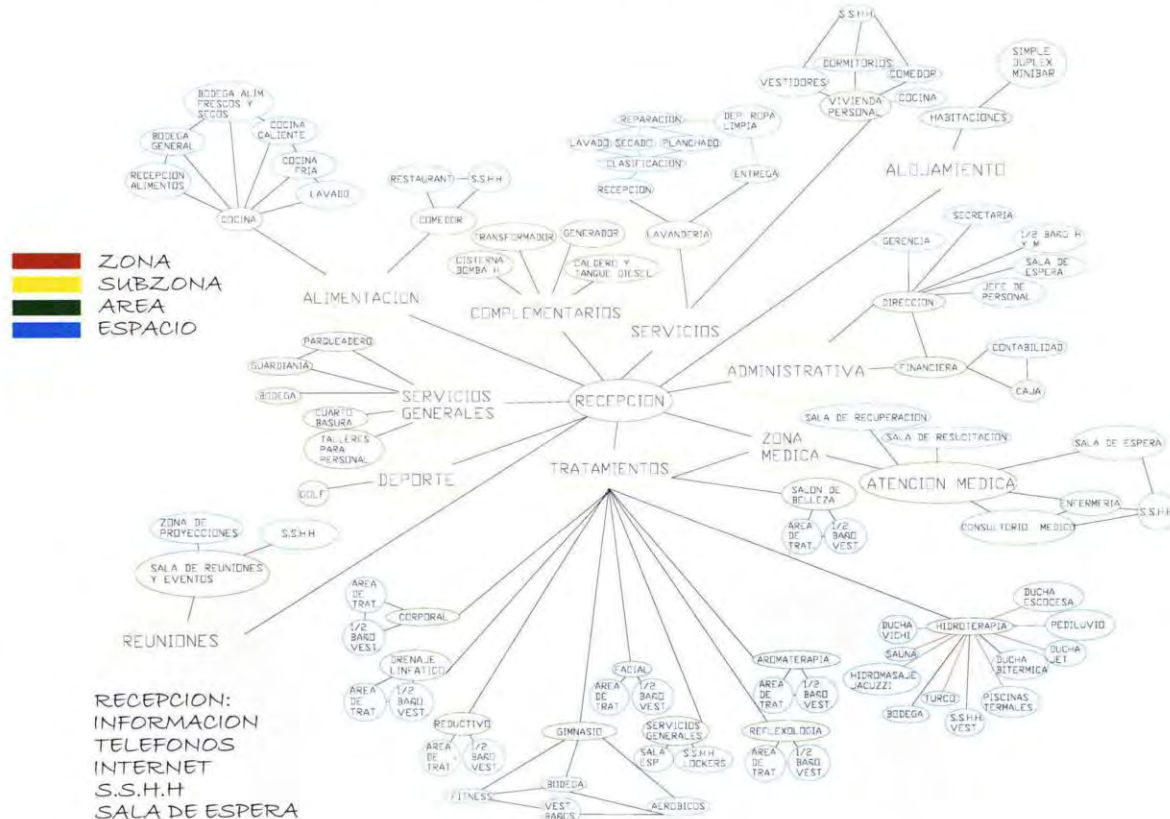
ZONA
SUBZONA
AREA
ESPACIO

RECEPCION

ALIMENTACION
COCINA
BODEGA ALIM. FRESCOS Y SECOS
BODEGA GENERAL
COCINA CALIENTE
COCINA FRIA
RECEPCION ALIMENTOS
LAVADO
COMEDOR
RESTAURANT
S.S.H.H

COMPLEMENTARIOS
TRANSFORMADOR
GENERADOR
CISTERNA BOMBA H.
CALDERO Y TANQUE DIESEL

SERVICIOS
LAVANDERIA
REPARACION
DEP. ROPA LIMPIA
LAVADO
SECADO
PLANCHADO
CLASIFICACION
RECEPCION
ENTREGA
S.S.H.H
DORMITORIOS
VESTIDORES
COMEDOR
VIVIENDA PERSONAL
COCINA

ALOJAMIENTO
HABITACIONES
SIMPLE
DUPLEX
MINIBAR

ADMINISTRATIVA
DIRECCION
GERENCIA
SECRETARIA
1/2 BAÑO H Y M
SALA DE ESPERA
JEFE DE PERSONAL
FINANCIERA
CONTABILIDAD
CAJA

SERVICIOS GENERALES
PARQUEADERO
GUARDIANIA
BODEGA
CUARTO BASURA
TALLERES PARA PERSONAL

DEPORTE
GOLF

ZONA MEDICA
SALA DE RECUPERACION
SALA DE RESUCITACION
ATENCION MEDICA
SALA DE ESPERA
ENFERMERIA
S.S.H.H
CONSULTORIO MEDICO
SALON DE BELLEZA
AREA DE TRAT.
1/2 BAÑO VEST.

REUNIONES
SALA DE REUNIONES Y EVENTOS
ZONA DE PROYECCIONES
S.S.H.H

TRATAMIENTOS
CORPORAL
AREA DE TRAT.
1/2 BAÑO VEST.
DRENAJE LINFATICO
AREA DE TRAT.
1/2 BAÑO VEST.
REDUCTIVO
AREA DE TRAT.
1/2 BAÑO VEST.
GIMNASIO
BODEGA
FITNESS
VEST. BAÑOS
AEROBICOS
FACIAL
AREA DE TRAT.
1/2 BAÑO VEST.
SERVICIOS GENERALES
SALA ESP.
S.S.H.H LOCKERS
AROMATERAPIA
AREA DE TRAT.
1/2 BAÑO VEST.
REFLEXOLOGIA
AREA DE TRAT.
1/2 BAÑO VEST.
HIDROTERAPIA
DUCHA ESCOCESA
DUCHA VICHI
PEDILUVIO
SAUNA
DUCHA JET
DUCHA BITERMICA
HIDROMASAJE JACUZZI
TURCO
PISCINAS TERMALES
BODEGA
S.S.H.H VEST.

RECEPCION:
INFORMACION
TELEFONOS
INTERNET
S.S.H.H
SALA DE ESPERA